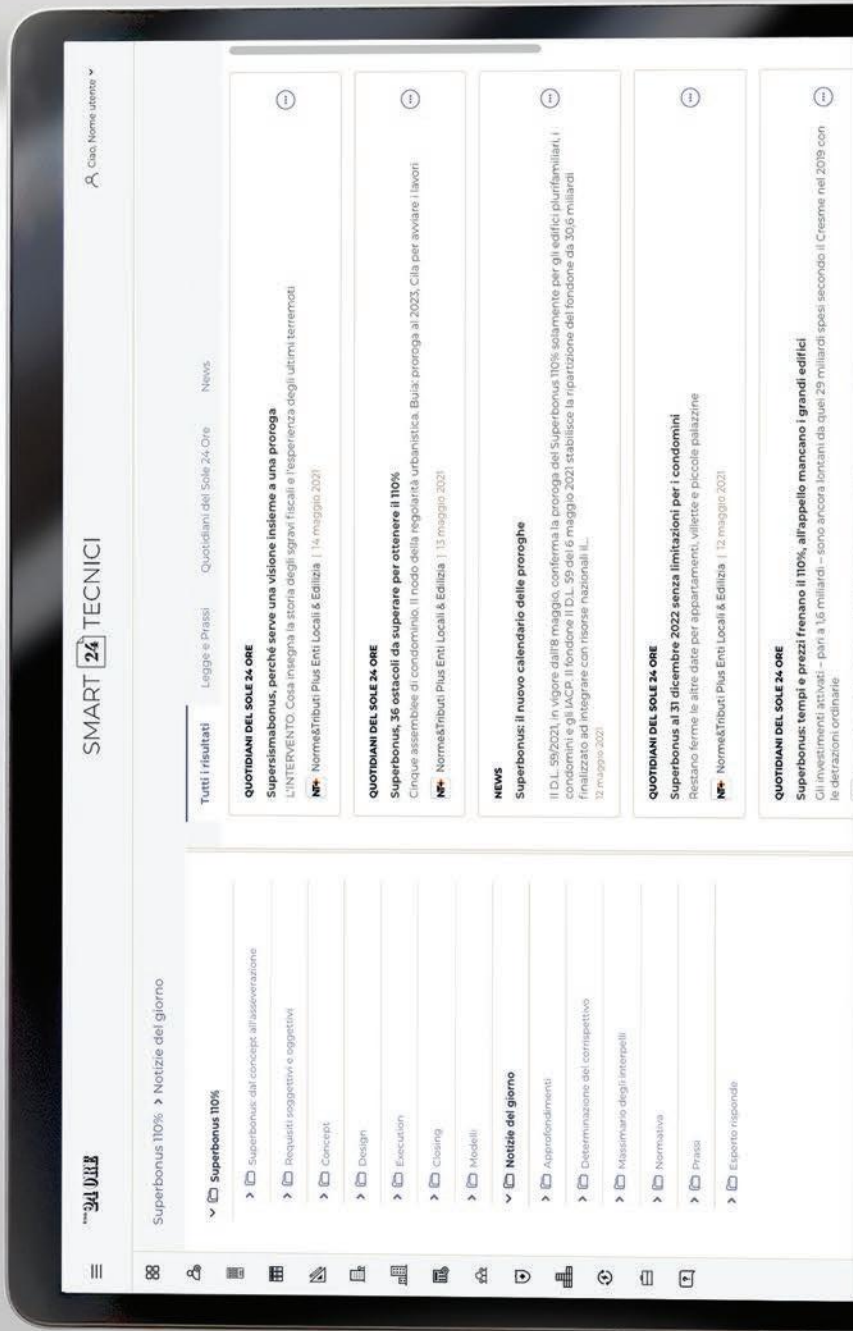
24 ORE

SMART 24 TECNICI

Ciao, Nome utente

Superbonus 110% > Notizie del giorno

Superbonus 110%

Superbonus: dal concept all'asseverazione

Requisiti soggettivi e oggettivi

Concept

Design

Execution

Closing

Modelli

Notizie del giorno

Approfondimenti

Determinazione del corrispettivo

Massimario degli interpelli

Normativa

Prassi

Esperto risponde

Tutti i risultati | Legge e Prassi | Quotidiani del Sole 24 Ore | News

QUOTIDIANI DEL SOLE 24 ORE
Supersismabonus, perché serve una visione insieme a una proroga
L'INTERVENTO. Cosa insegna la storia degli sgravi fiscali e l'esperienza degli ultimi terremoti
NT+ Norme&Tributi Plus Enti Locali & Edilizia | 14 maggio 2021

QUOTIDIANI DEL SOLE 24 ORE
Superbonus, 36 ostacoli da superare per ottenere il 110%
Cinque assemblee di condominio. Il nodo della regolarità urbanistica. Buia: proroga al 2023, Cila per avviare i lavori
NT+ Norme&Tributi Plus Enti Locali & Edilizia | 13 maggio 2021

NEWS
Superbonus: il nuovo calendario delle proroghe
Il D.L. 59/2021, in vigore dall'8 maggio, conferma la proroga del Superbonus 110% solamente per gli edifici plurifamiliari, i condomini e gli IACP. Il fondone Il D.L. 59 del 6 maggio 2021 stabilisce la ripartizione del fondone da 30,6 miliardi finalizzato ad integrare con risorse nazionali il...
12 maggio 2021

QUOTIDIANI DEL SOLE 24 ORE
Superbonus al 31 dicembre 2022 senza limitazioni per i condomini
Restano ferme le altre date per appartamenti, villette e piccole palazzine
NT+ Norme&Tributi Plus Enti Locali & Edilizia | 12 maggio 2021

QUOTIDIANI DEL SOLE 24 ORE
Superbonus: tempi e prezzi frenano il 110%, all'appello mancano i grandi edifici
Gli investimenti attivati – pari a 1,6 miliardi – sono ancora lontani da quei 29 miliardi spesi secondo il Cresme nel 2019 con le detrazioni ordinarie